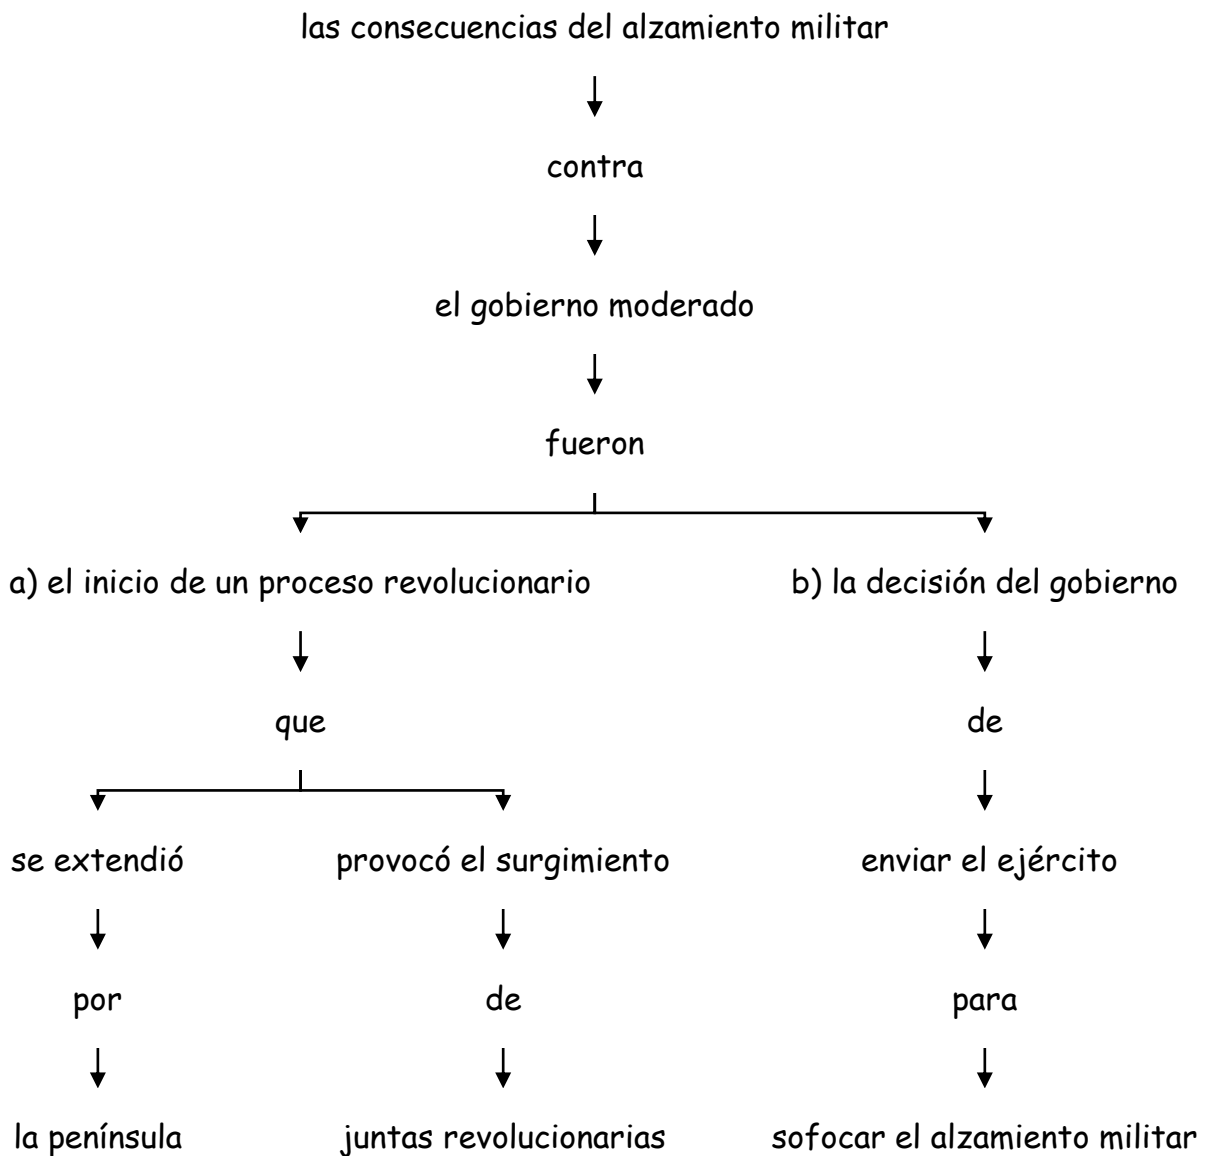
las consecuencias del alzamiento militar

contra

el gobierno moderado

fueron

a) el inicio de un proceso revolucionario

que

se extendió

por

la península

provocó el surgimiento

de

juntas revolucionarias

b) la decisión del gobierno

de

enviar el ejército

para

sofocar el alzamiento militar